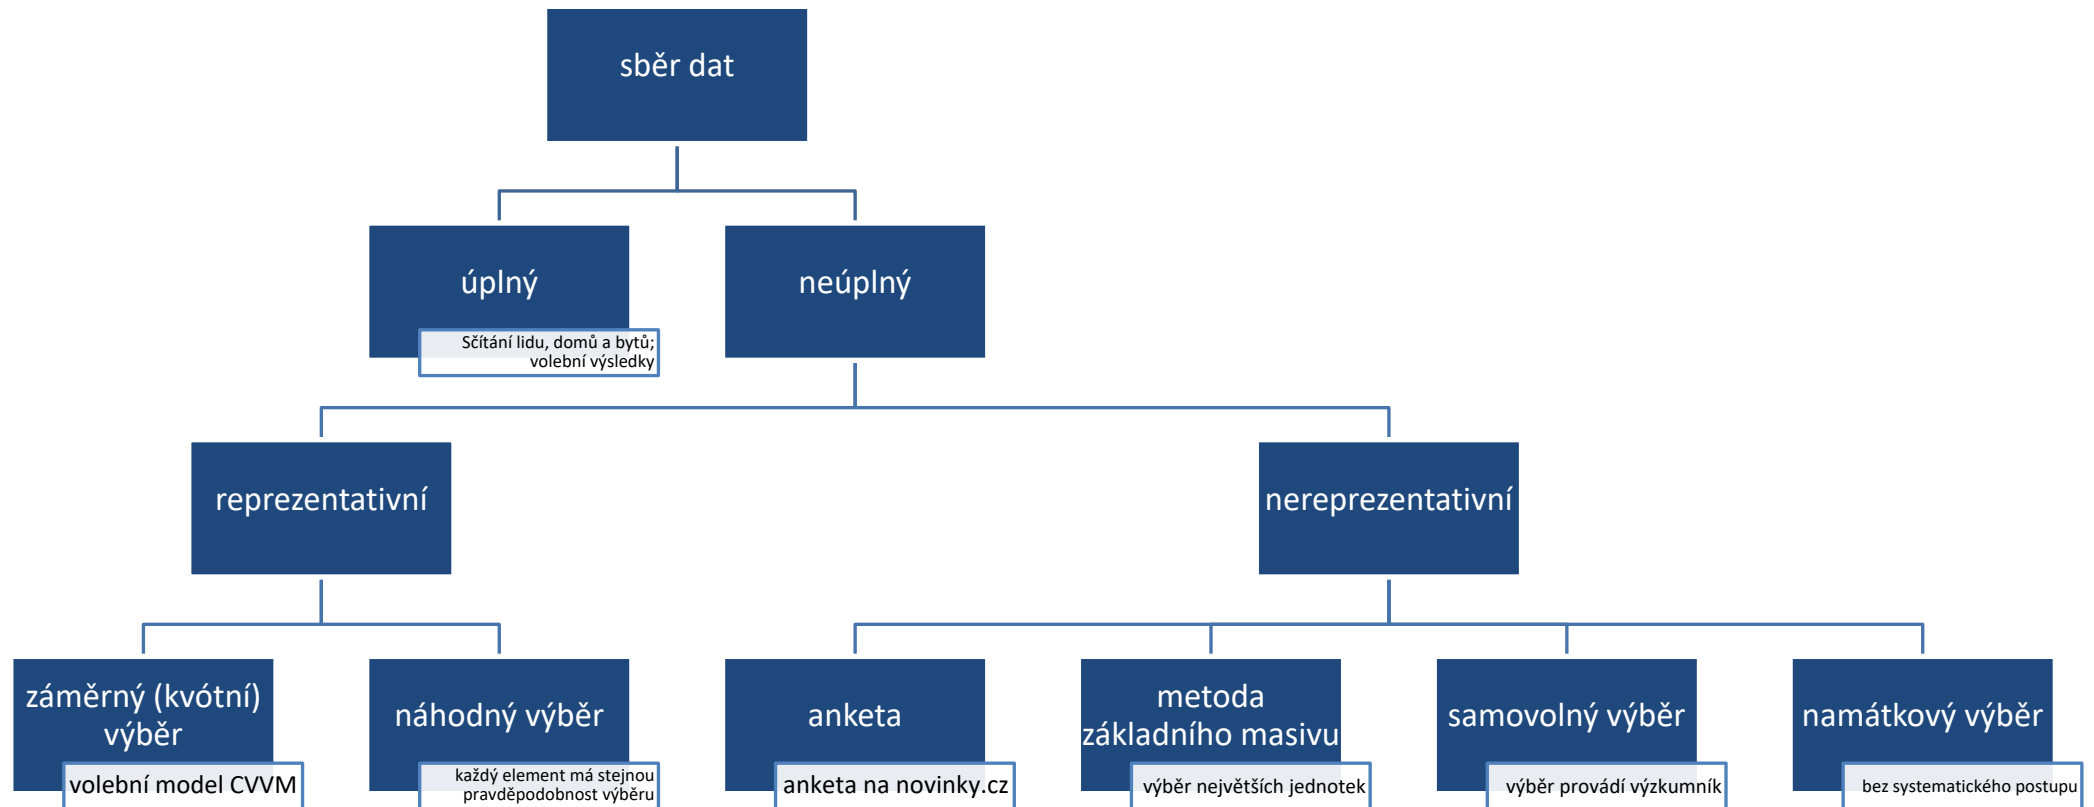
sběr dat

úplný

Sčítání lidu, domů a bytů; volební výsledky

neúplný

reprezentativní

nereprezentativní

záměrný (kvótní) výběr

volební model CVVM

náhodný výběr

každý element má stejnou pravděpodobnost výběru

anketa

anketa na novinky.cz

metoda základního masivu

výběr největších jednotek

samovolný výběr

výběr provádí výzkumník

namátkový výběr

bez systematického postupu